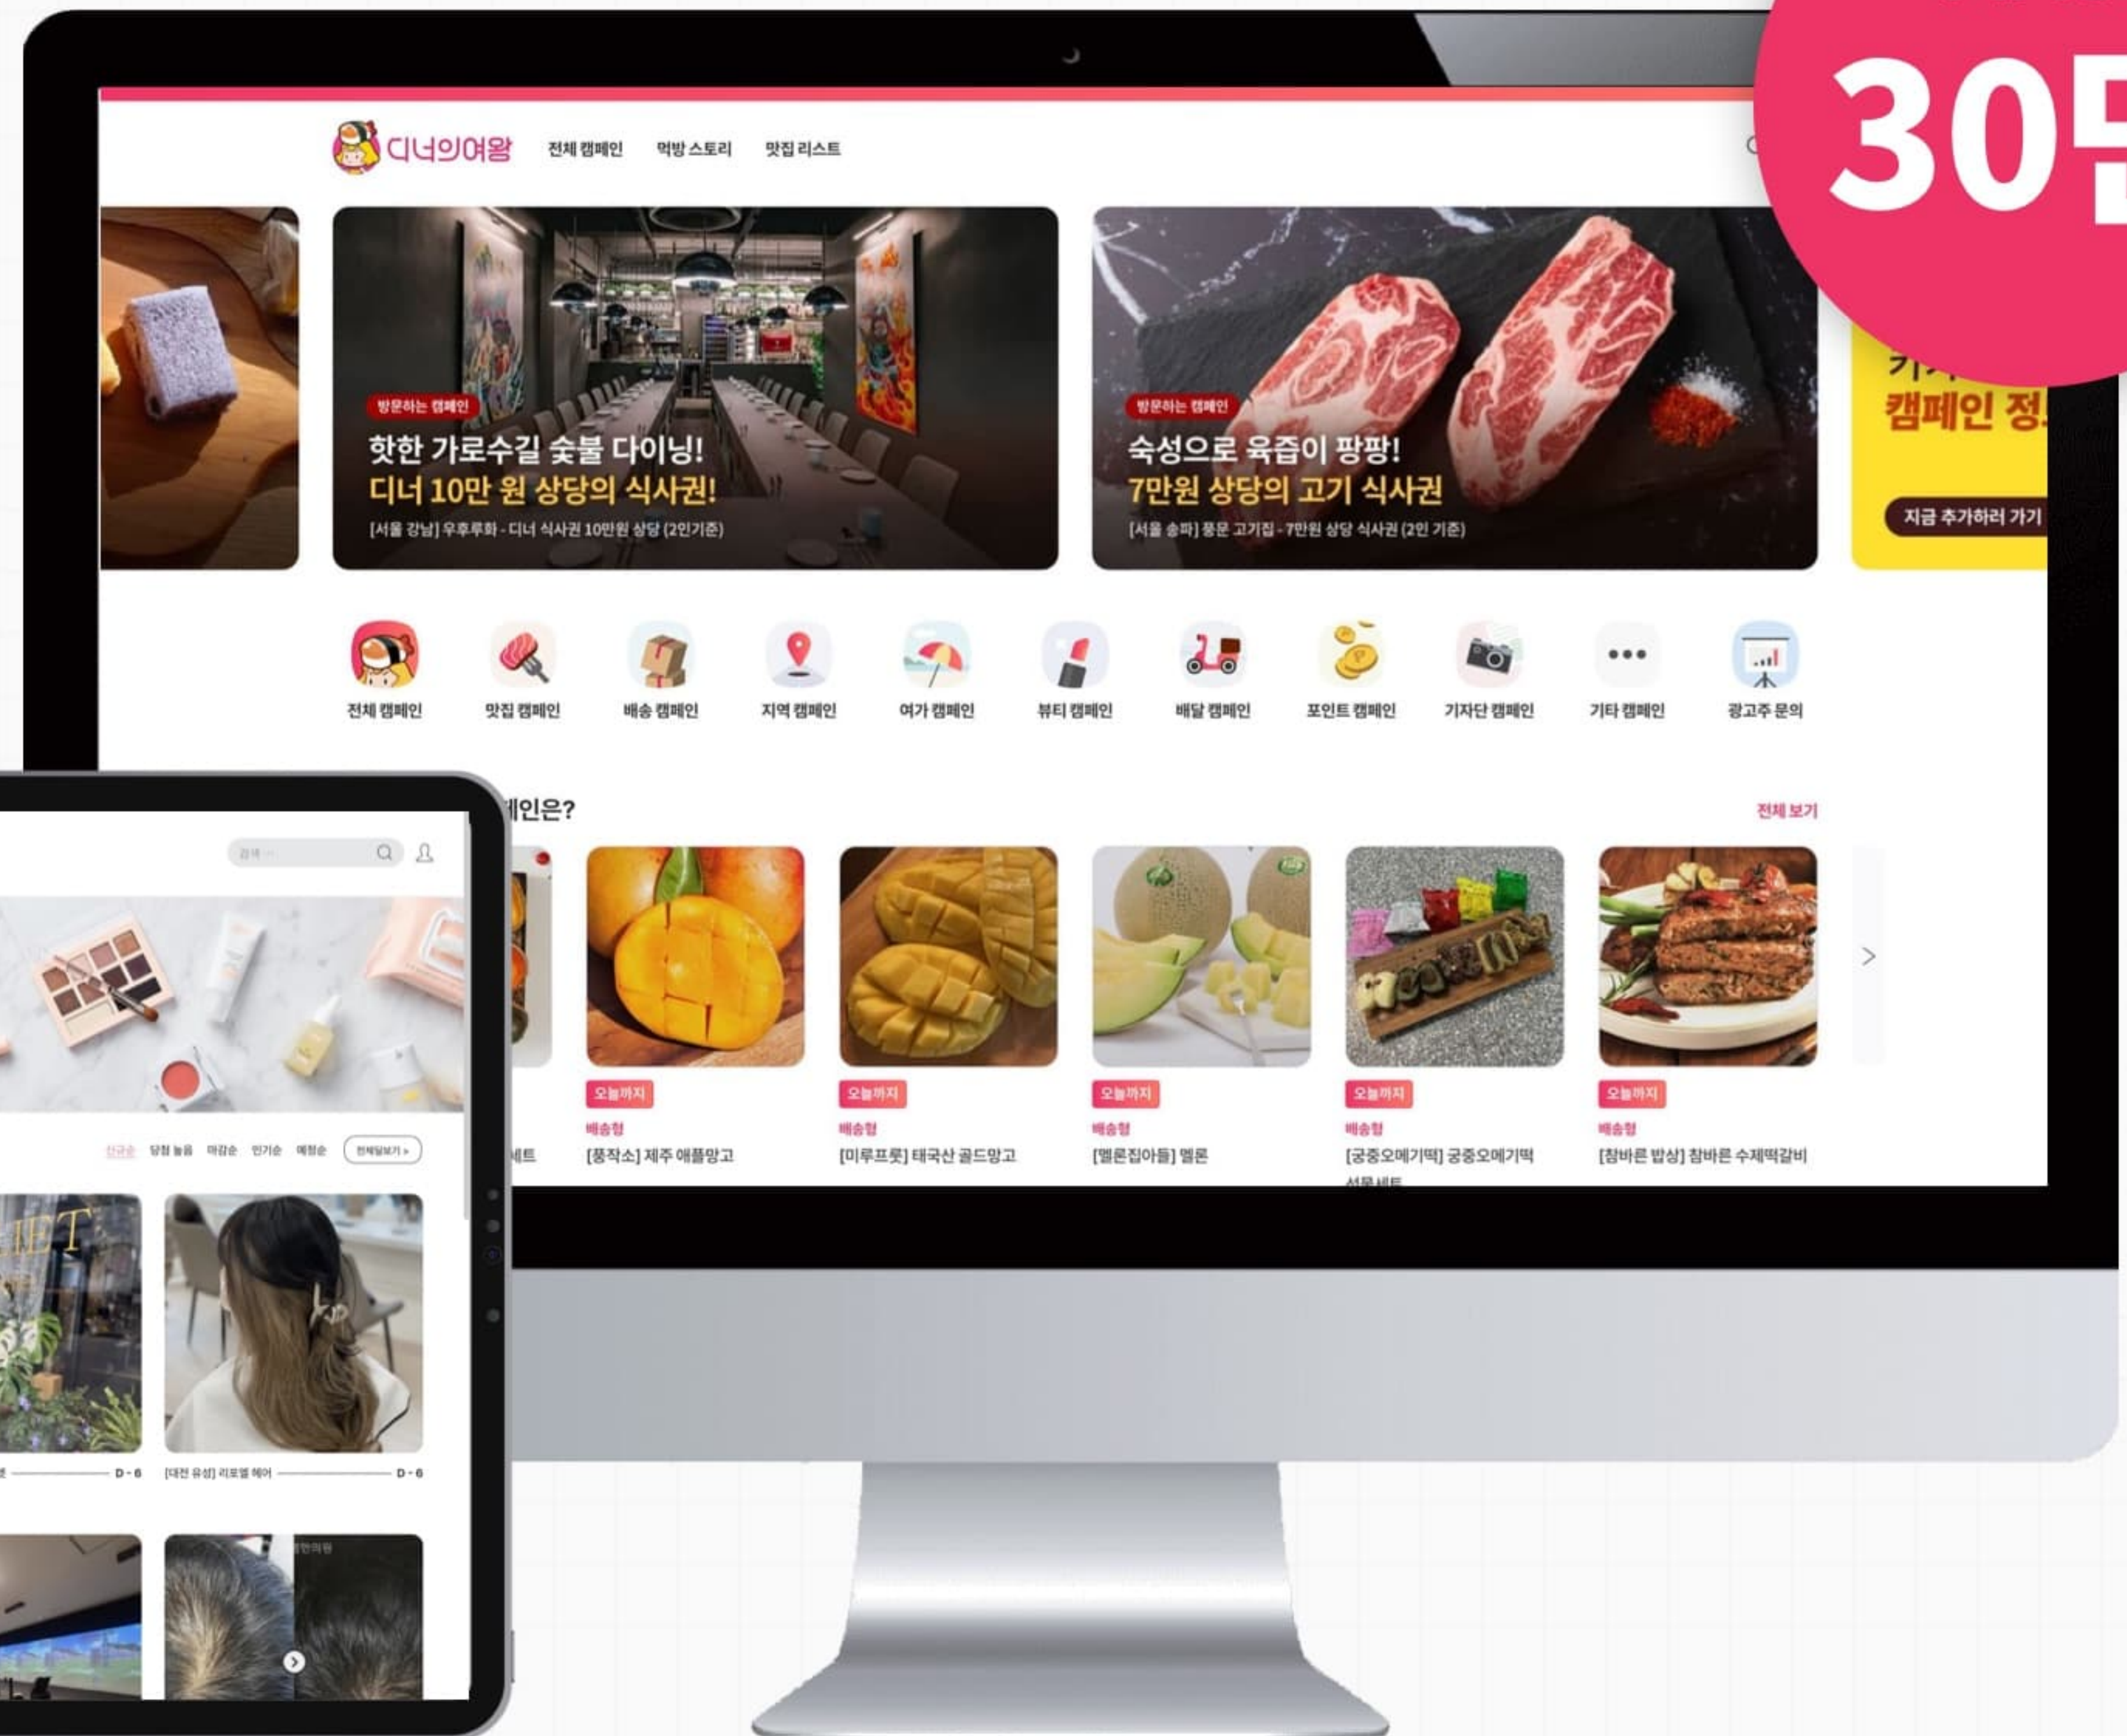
30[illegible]

디너의여왕 전체 캠페인 먹방 스토리 맛집 리스트

방문하는 캠페인
핫한 가로수길 숯불 다이닝!
디너 10만 원 상당의 식사권!
[서울 강남] 우후루화 - 디너 식사권 10만원 상당 (2인기준)

방문하는 캠페인
숙성으로 육즙이 팡팡!
7만원 상당의 고기 식사권
[서울 송파] 풍문 고기집 - 7만원 상당 식사권 (2인 기준)

캠페인 정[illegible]
지금 추가하러 가기

전체 캠페인
맛집 캠페인
배송 캠페인
지역 캠페인
여가 캠페인
뷰티 캠페인
배달 캠페인
포인트 캠페인
기자단 캠페인
기타 캠페인
광고주 문의

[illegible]페인은?
전체 보기

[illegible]세트

오늘까지
배송형
[풍작소] 제주 애플망고

오늘까지
배송형
[미루프룻] 태국산 골드망고

오늘까지
배송형
[멜론집아들] 멜론

오늘까지
배송형
[궁중오메기떡] 궁중오메기떡 선물세트

오늘까지
배송형
[참바른 밥상] 참바른 수제떡갈비

검색
신규순 당첨 높음 마감순 인기순 예정순 전체보기 >
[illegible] D-6
[대전 유성] 리포엘 헤어 D-6